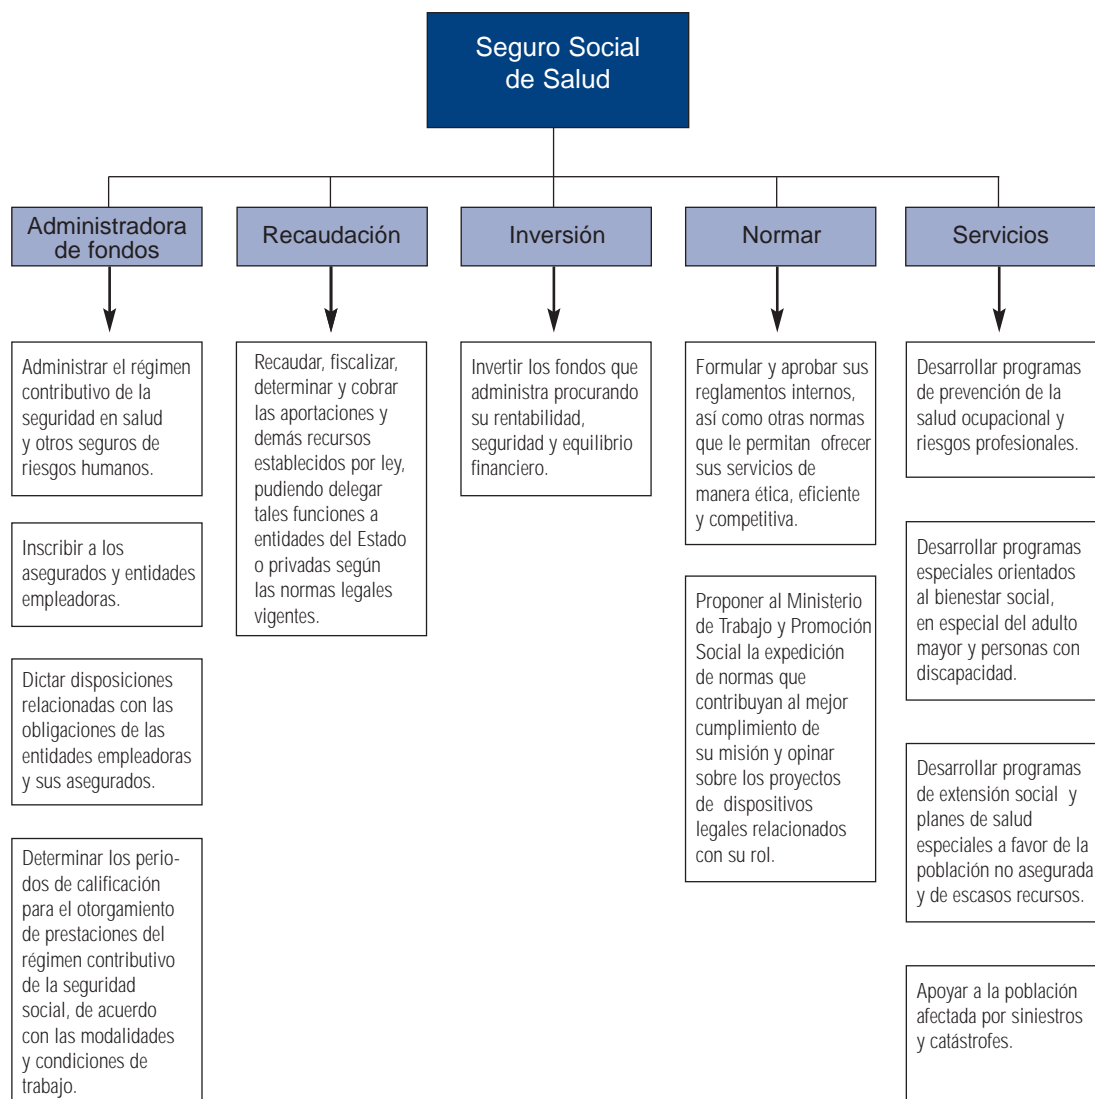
Seguro Social de Salud

Administradora de fondos

Administrar el régimen contributivo de la seguridad en salud y otros seguros de riesgos humanos.

Inscribir a los asegurados y entidades empleadoras.

Dictar disposiciones relacionadas con las obligaciones de las entidades empleadoras y sus asegurados.

Determinar los periodos de calificación para el otorgamiento de prestaciones del régimen contributivo de la seguridad social, de acuerdo con las modalidades y condiciones de trabajo.

Recaudación

Recaudar, fiscalizar, determinar y cobrar las aportaciones y demás recursos establecidos por ley, pudiendo delegar tales funciones a entidades del Estado o privadas según las normas legales vigentes.

Inversión

Invertir los fondos que administra procurando su rentabilidad, seguridad y equilibrio financiero.

Normar

Formular y aprobar sus reglamentos internos, así como otras normas que le permitan ofrecer sus servicios de manera ética, eficiente y competitiva.

Proponer al Ministerio de Trabajo y Promoción Social la expedición de normas que contribuyan al mejor cumplimiento de su misión y opinar sobre los proyectos de dispositivos legales relacionados con su rol.

Servicios

Desarrollar programas de prevención de la salud ocupacional y riesgos profesionales.

Desarrollar programas especiales orientados al bienestar social, en especial del adulto mayor y personas con discapacidad.

Desarrollar programas de extensión social y planes de salud especiales a favor de la población no asegurada y de escasos recursos.

Apoyar a la población afectada por siniestros y catástrofes.